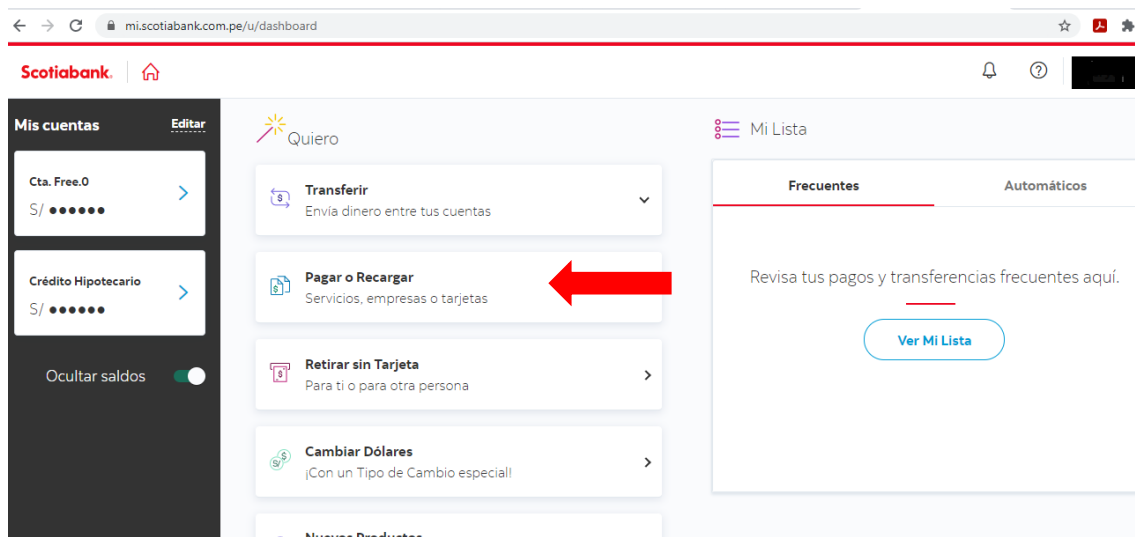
mi.scotiabank.com.pe/u/dashboard

Scotiabank.

Mis cuentas

Editar

Cta. Free.0

S/ ●●●●●●

Crédito Hipotecario

S/ ●●●●●●

Ocultar saldos

Quiero

Transferir
Envía dinero entre tus cuentas

Pagar o Recargar
Servicios, empresas o tarjetas

Retirar sin Tarjeta
Para ti o para otra persona

Cambiar Dólares
¡Con un Tipo de Cambio especial!

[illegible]

Mi Lista

Frecuentes

Automáticos

Revisa tus pagos y transferencias frecuentes aquí.

Ver Mi Lista